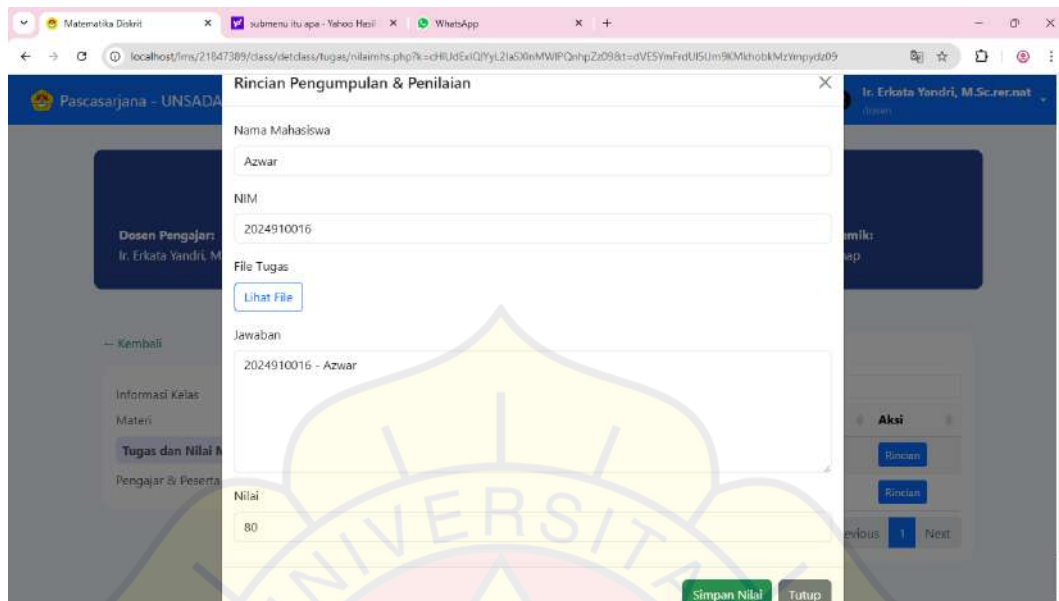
Matematika Diskrit × submenu itu apa - Yahoo Hasil × WhatsApp × +

localhost/lms/21847389/class/detclass/tugas/nilaimhs.php?k=cHlUdExIQlYyL2laSXlnMWlPQnhpZz09&t=dVE5YmFrdUl5Um9KMkhobkMzYmpydz09

Pascasarjana - UNSADA

Ir. Erkata Yandri, M.Sc.rer.nat
dosen

Dosen Pengajar:
Ir. Erkata Yandri, M

mik:
ap

← Kembali

Informasi Kelas
Materi
Tugas dan Nilai M
Pengajar & Peserta

Aksi
Rincian
Rincian

evious 1 Next

Rincian Pengumpulan & Penilaian

Nama Mahasiswa

Azwar

NIM

2024910016

File Tugas

Lihat File

Jawaban

2024910016 - Azwar

Nilai

80

Simpan Nilai Tutup

UNIVERSITAS